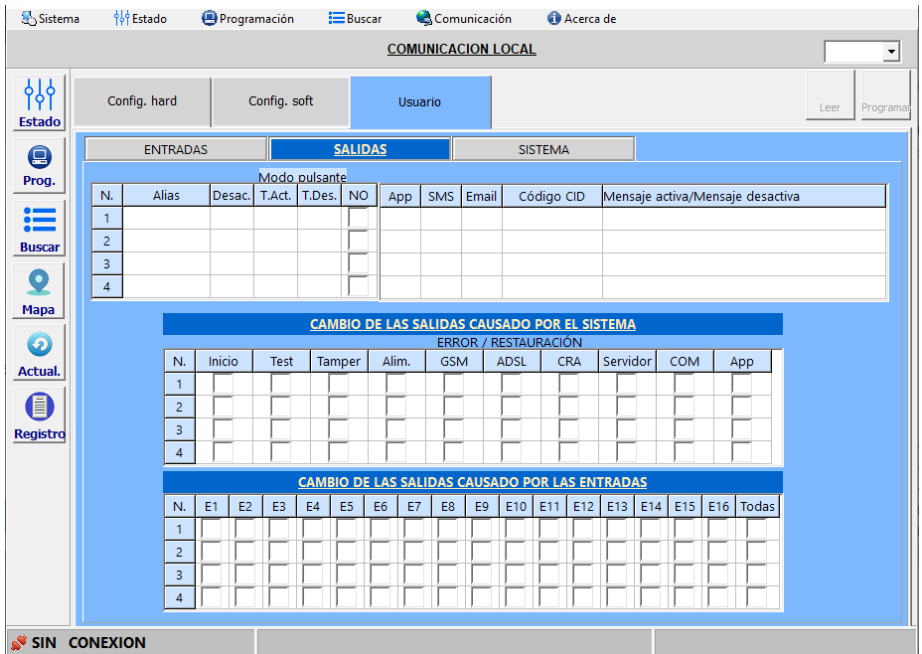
Sistema Estado Programación Buscar Comunicación Acerca de

COMUNICACION LOCAL

Estado
Prog.
Buscar
Mapa
Actual.
Registro

Config. hard | Config. soft | Usuario

Leer | Programar

ENTRADAS | SALIDAS | SISTEMA

Modo pulsante

| N. | Alias | Desac. | T.Act. | T.Des. | NO |
|---|---|---|---|---|---|
| 1 | | | | | |
| 2 | | | | | |
| 3 | | | | | |
| 4 | | | | | |

| App | SMS | Email | Código CID | Mensaje activa/Mensaje desactiva |
|---|---|---|---|---|
| | | | | |
| | | | | |
| | | | | |
| | | | | |

CAMBIO DE LAS SALIDAS CAUSADO POR EL SISTEMA

ERROR / RESTAURACIÓN

| N. | Inicio | Test | Tamper | Alim. | GSM | ADSL | CRA | Servidor | COM | App |
|---|---|---|---|---|---|---|---|---|---|---|
| 1 | | | | | | | | | | |
| 2 | | | | | | | | | | |
| 3 | | | | | | | | | | |
| 4 | | | | | | | | | | |

CAMBIO DE LAS SALIDAS CAUSADO POR LAS ENTRADAS

| N. | E1 | E2 | E3 | E4 | E5 | E6 | E7 | E8 | E9 | E10 | E11 | E12 | E13 | E14 | E15 | E16 | Todas |
|---|---|---|---|---|---|---|---|---|---|---|---|---|---|---|---|---|---|
| 1 | | | | | | | | | | | | | | | | | |
| 2 | | | | | | | | | | | | | | | | | |
| 3 | | | | | | | | | | | | | | | | | |
| 4 | | | | | | | | | | | | | | | | | |

SIN CONEXION